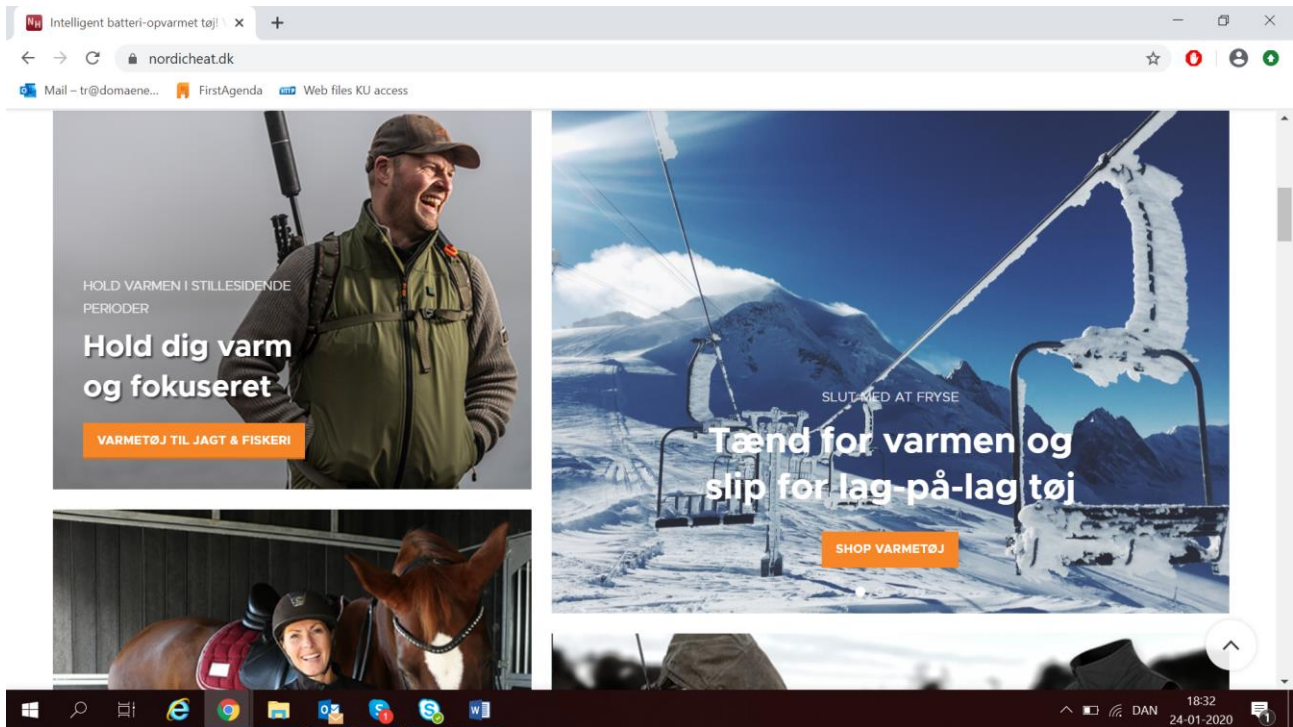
Intelligent batteri-opvarmet tøj

nordicheat.dk

Mail – tr@domaene... FirstAgenda Web files KU access

HOLD VARMEN I STILLESIDENDE PERIODER

Hold dig varm og fokuseret

VARMETØJ TIL JAGT & FISKERI

SLUT MED AT FRYSE

Tænd for varmen og slip for lag-på-lag tøj

SHOP VARMETØJ

DAN 18:32 24-01-2020